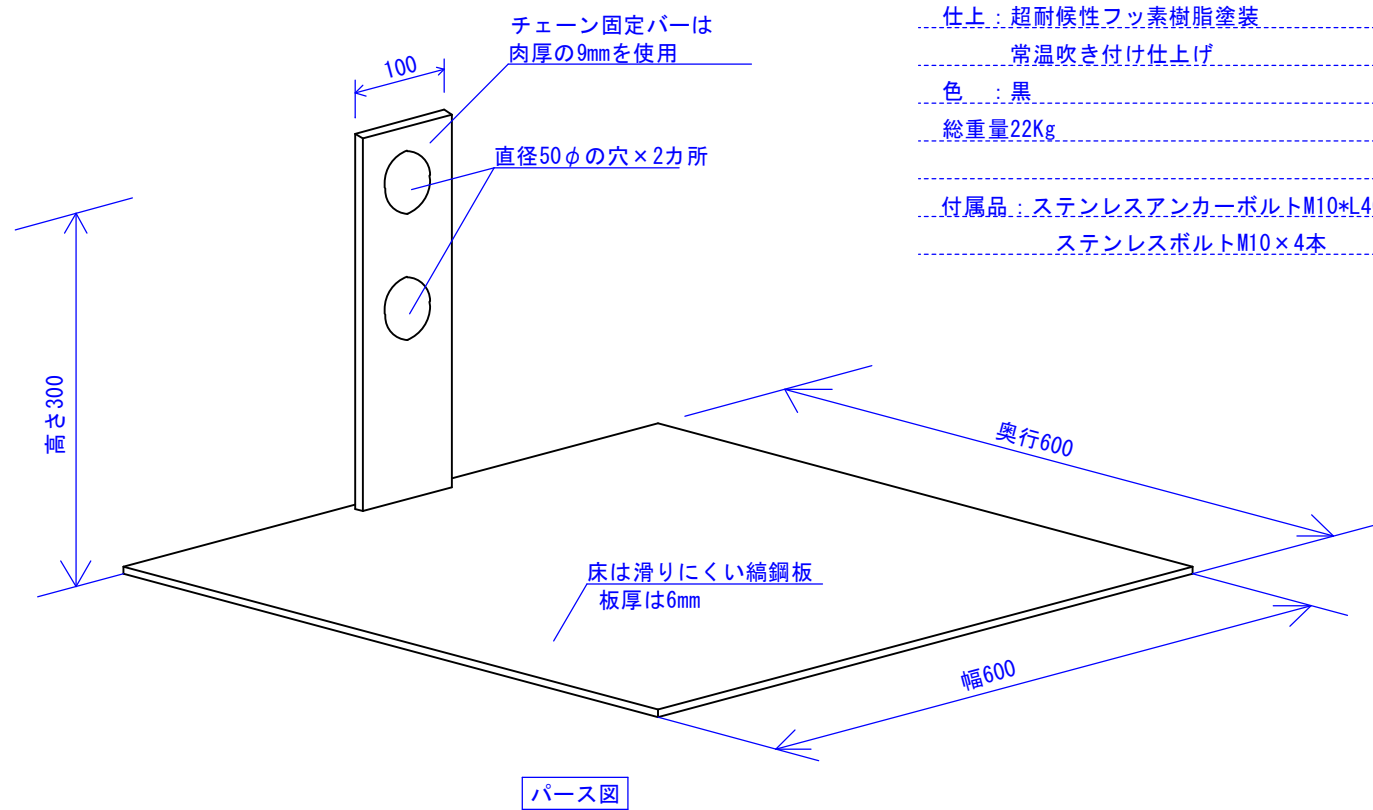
チェーン固定バーは
肉厚の9mmを使用

100

直径50$\phi$の穴×2カ所

仕上：超耐候性フッ素樹脂塗装
常温吹き付け仕上げ
色　：黒
総重量22Kg

付属品：ステンレスアンカーボルトM10*L4
ステンレスボルトM10×4本

高さ300

奥行600

床は滑りにくい縞鋼板
板厚は6mm

幅600

パース図